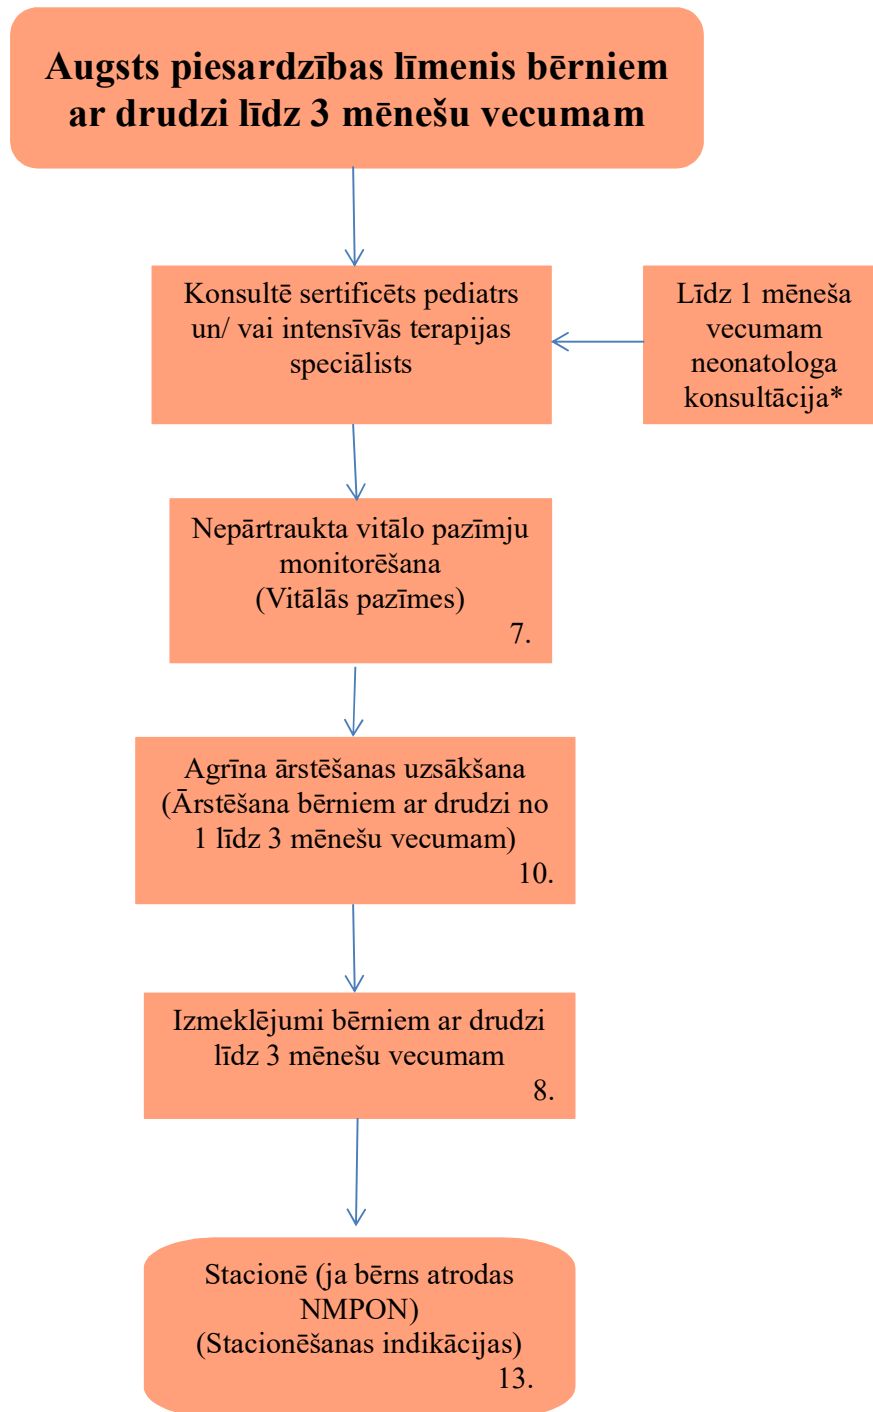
Augsts piesardzības līmenis bērniem ar drudzi līdz 3 mēnešu vecumam

Konsultē sertificēts pediatrs un/ vai intensīvās terapijas speciālists

Līdz 1 mēneša vecumam neonatologa konsultācija*

Nepārtraukta vitālo pazīmju monitorēšana
(Vitālās pazīmes)
7.

Agrīna ārstēšanas uzsākšana
(Ārstēšana bērniem ar drudzi no 1 līdz 3 mēnešu vecumam)
10.

Izmeklējumi bērniem ar drudzi līdz 3 mēnešu vecumam
8.

Stacionē (ja bērns atrodas NMPON)
(Stacionēšanas indikācijas)
13.